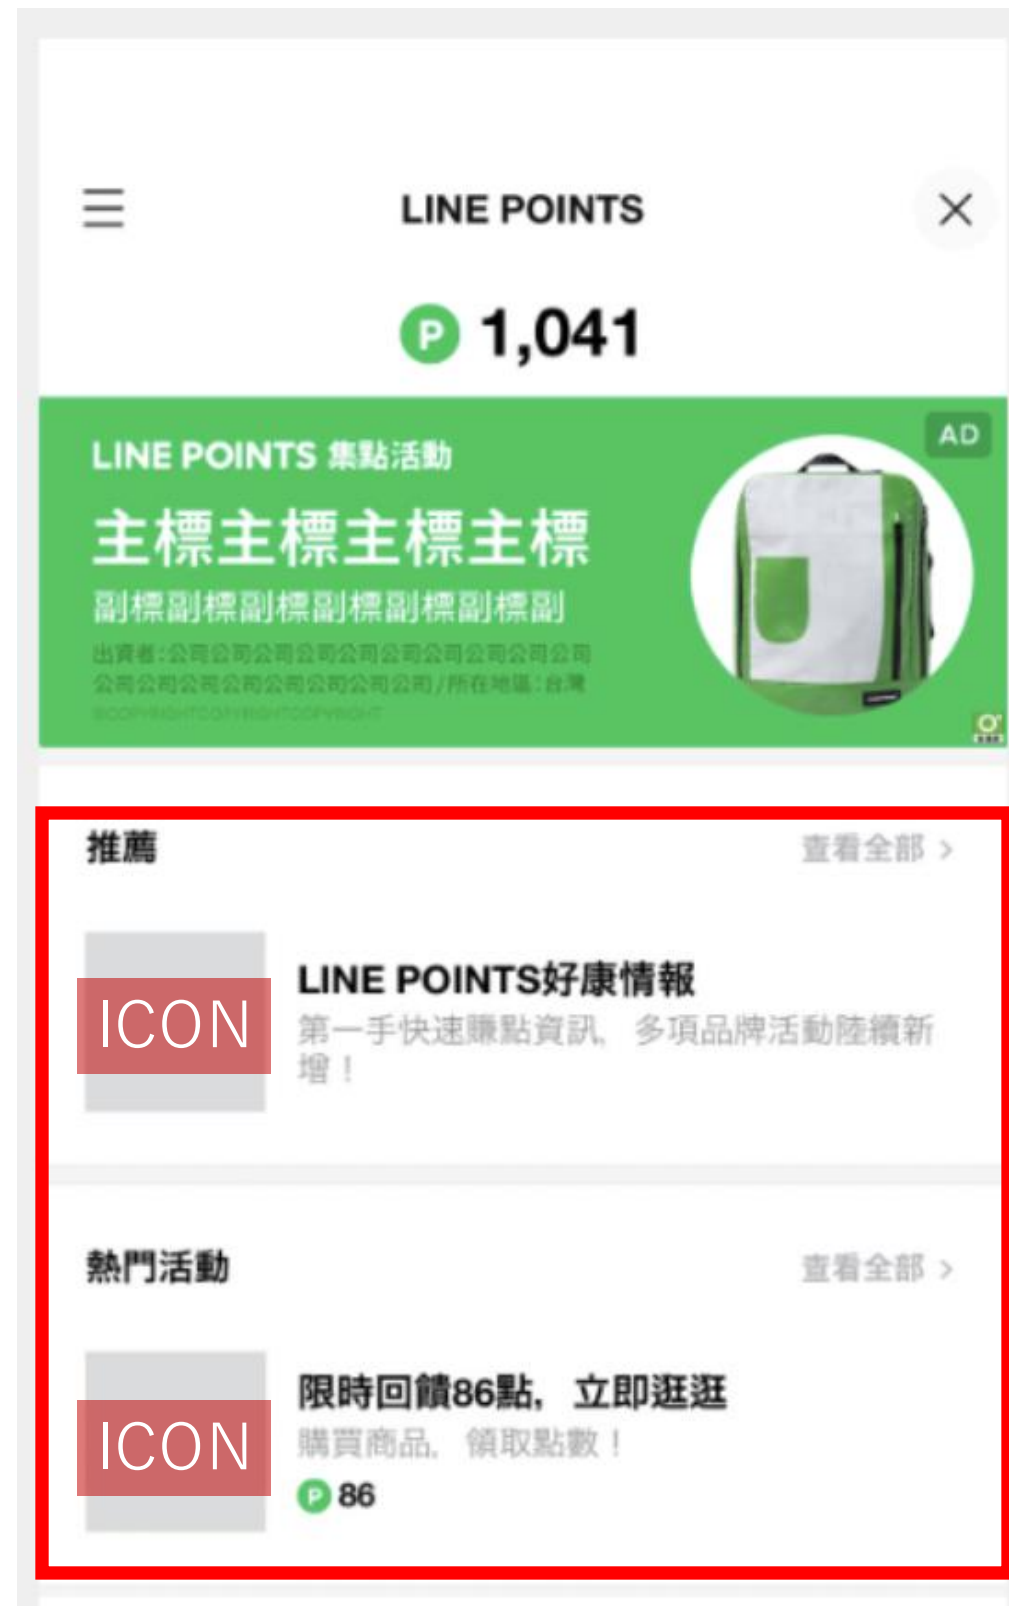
LINE POINTS

P 1,041

AD

LINE POINTS 集點活動

主標主標主標主標

副標副標副標副標副標副標副

出資者:公司公司公司公司公司公司公司公司公司公司公司公司公司公司公司公司)/所在地區:台灣

©COPYRIGHTCOPYRIGHTCOPYRIGHT

推薦

查看全部 >

ICON

LINE POINTS好康情報

第一手快速賺點資訊、多項品牌活動陸續新增！

熱門活動

查看全部 >

ICON

限時回饋86點，立即逛逛

購買商品，領取點數！

P 86